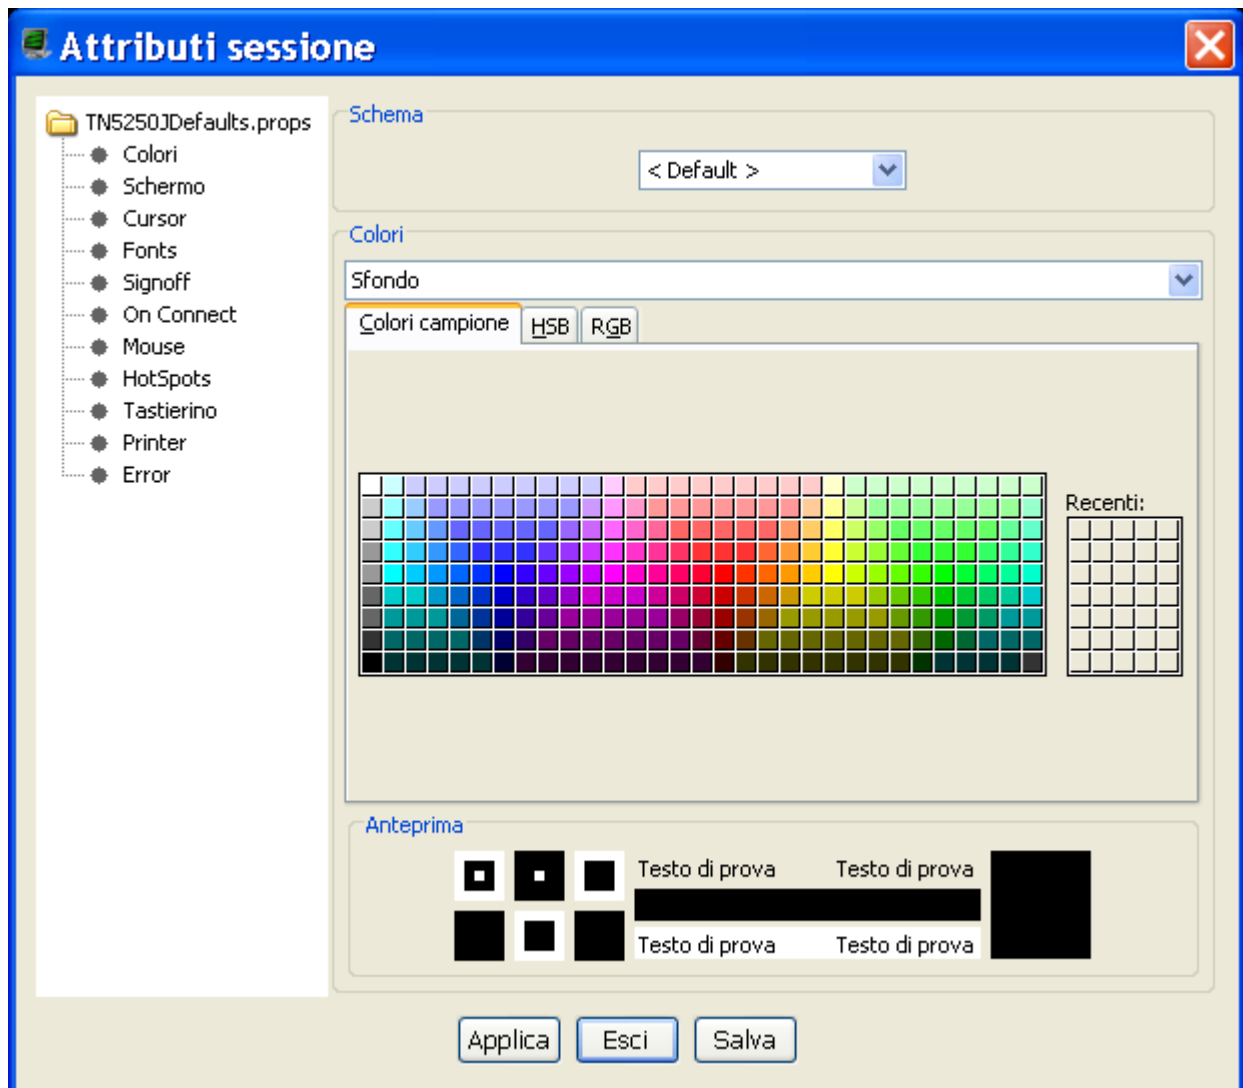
Attributi sessione

TN5250JDefaults.props
Colori
Schermo
Cursor
Fonts
Signoff
On Connect
Mouse
HotSpots
Tastierino
Printer
Error

Schema
< Default >

Colori
Sfondo

Colori campione
HSB
RGB

Recenti:

Anteprima
Testo di prova
Testo di prova
Testo di prova
Testo di prova

Applica
Esci
Salva